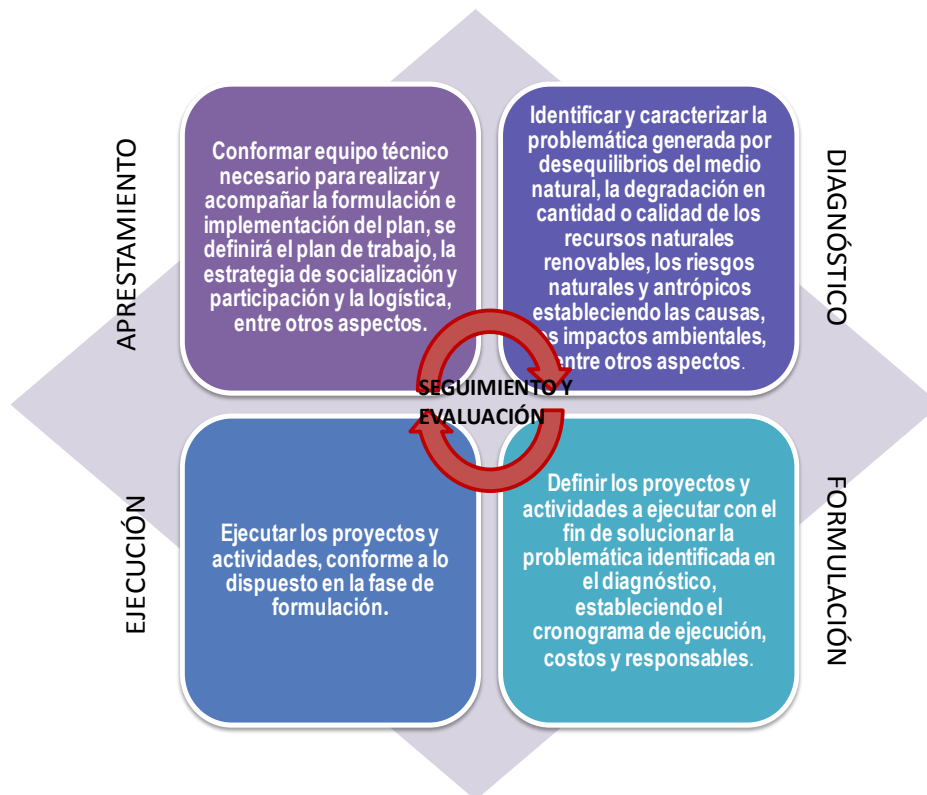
APRESTAMIENTO

Conformar equipo técnico necesario para realizar y acompañar la formulación e implementación del plan, se definirá el plan de trabajo, la estrategia de socialización y participación y la logística, entre otros aspectos.

DIAGNÓSTICO

Identificar y caracterizar la problemática generada por desequilibrios del medio natural, la degradación en cantidad o calidad de los recursos naturales renovables, los riesgos naturales y antrópicos estableciendo las causas, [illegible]s impactos ambientales, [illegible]ntre otros aspectos.

SEGUIMIENTO Y EVALUACIÓN

EJECUCIÓN

Ejecutar los proyectos y actividades, conforme a lo dispuesto en la fase de formulación.

FORMULACIÓN

Definir los proyectos y actividades a ejecutar con el fin de solucionar la problemática identificada en el diagnóstico, estableciendo el cronograma de ejecución, costos y responsables.